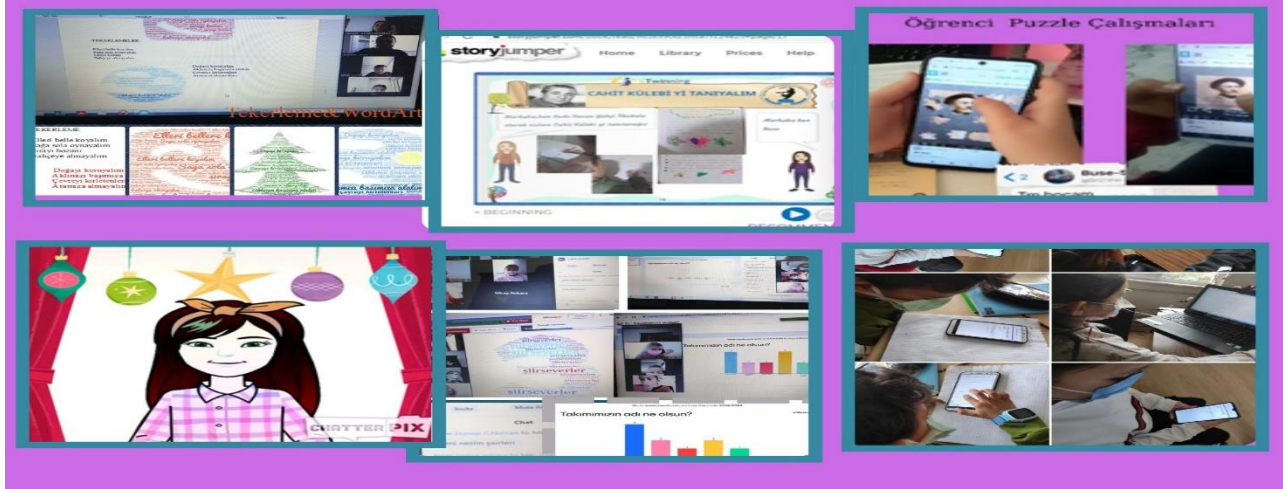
Tekerleme& WordArt

EKERLEME
Eledi bella koyalım
Sağa sola oynayalım
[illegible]
Şahçeye almayalım

storyjumper Home Library Prices Help

CAHİT KÜLEBİ Yİ TANIYALIM

BEGINNING

Öğrenci Puzzle Çalışmaları

Buse-

CHATTER PIX

şiirseverler

Takımımızın adı ne olsun?

Takımımızın adı ne olsun?

Chat